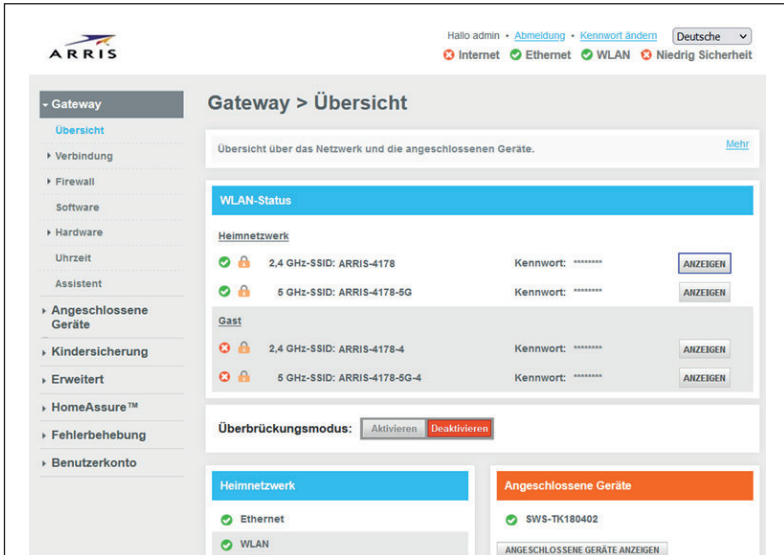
ARRIS

Hallo admin • Abmeldung • Kennwort ändern
Deutsche

Internet Ethernet WLAN Niedrig Sicherheit

Gateway
Übersicht
Verbindung
Firewall
Software
Hardware
Uhrzeit
Assistent
Angeschlossene Geräte
Kindersicherung
Erweitert
HomeAssure™
Fehlerbehebung
Benutzerkonto

Gateway > Übersicht

Übersicht über das Netzwerk und die angeschlossenen Geräte.
Mehr

WLAN-Status

Heimnetzwerk

2,4 GHz-SSID: ARRIS-4178 Kennwort: ******** ANZEIGEN
5 GHz-SSID: ARRIS-4178-5G Kennwort: ******** ANZEIGEN

Gast

2,4 GHz-SSID: ARRIS-4178-4 Kennwort: ******** ANZEIGEN
5 GHz-SSID: ARRIS-4178-5G-4 Kennwort: ******** ANZEIGEN

Überbrückungsmodus: Aktivieren Deaktivieren

Heimnetzwerk

Ethernet
WLAN

Angeschlossene Geräte

SWS-TK180402

ANGESCHLOSSENE GERÄTE ANZEIGEN